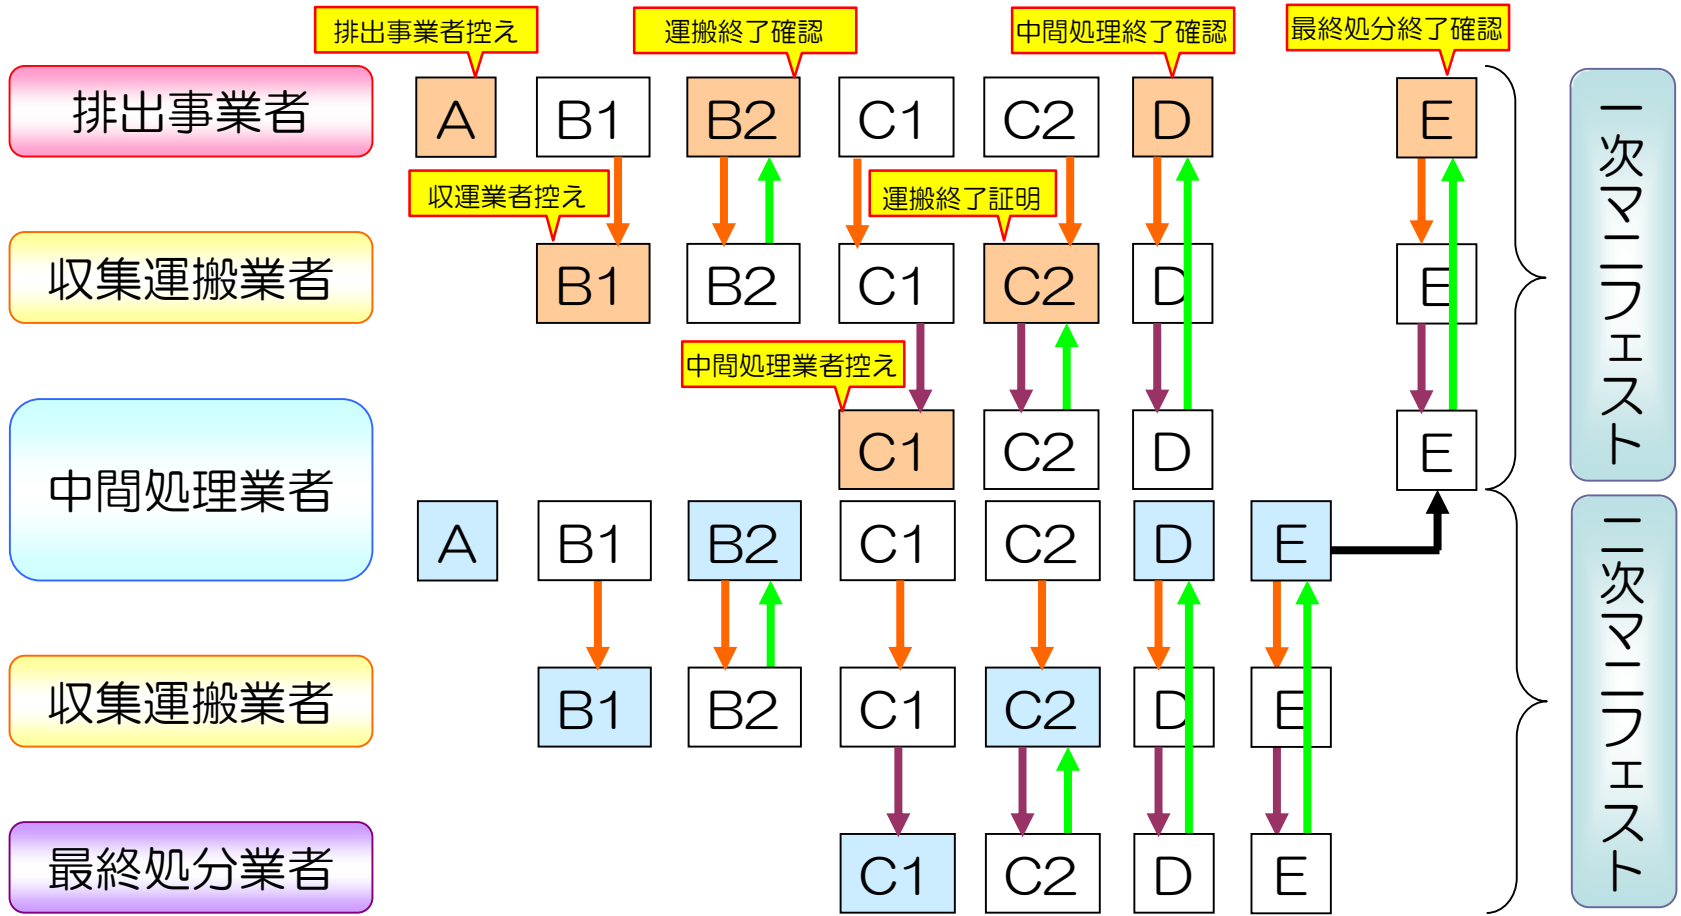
排出事業者控え
運搬終了確認
中間処理終了確認
最終処分終了確認

排出事業者
A B1 B2 C1 C2 D E

収運業者控え
運搬終了証明

収集運搬業者
B1 B2 C1 C2 D E

中間処理業者控え

中間処理業者
C1 C2 D E

一次マニフェスト

A B1 B2 C1 C2 D E

収集運搬業者
B1 B2 C1 C2 D E

最終処分業者
C1 C2 D E

二次マニフェスト